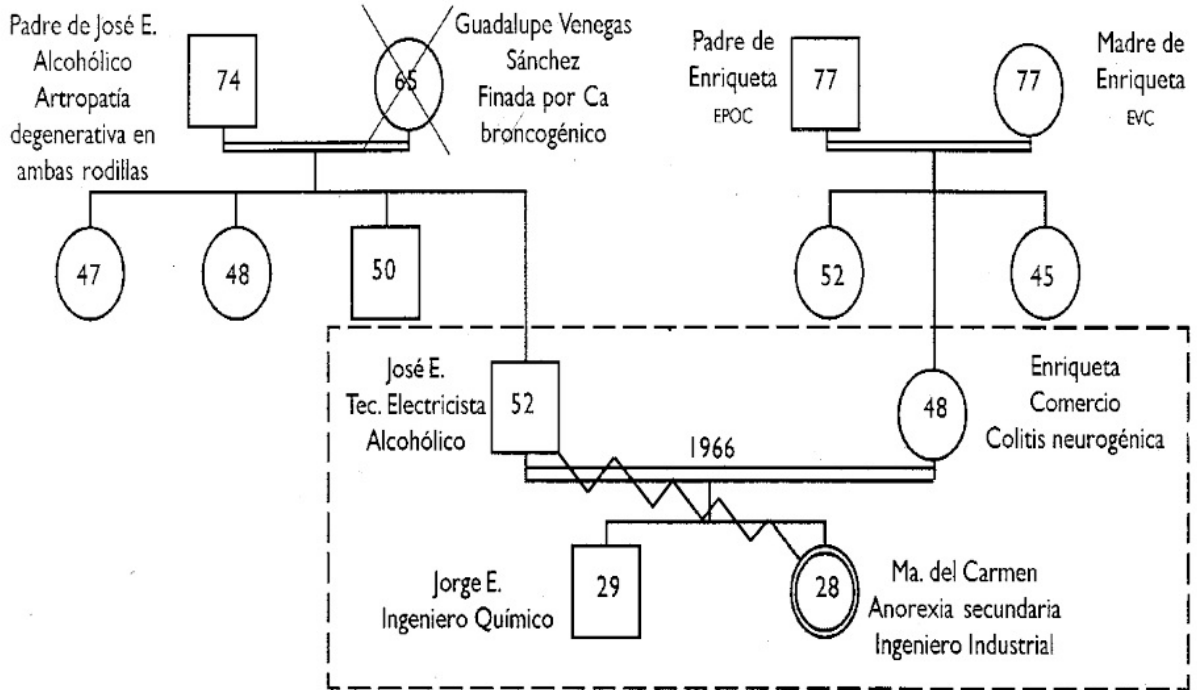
Padre de José E.
Alcohólico
Artropatía
degenerativa en
ambas rodillas

74

65

Guadalupe Venegas
Sánchez
Finada por Ca
broncogénico

Padre de
Enriqueta
EPOC

77

77

Madre de
Enriqueta
EVC

47

48

50

52

45

José E.
Tec. Electricista
Alcohólico

52

48

Enriqueta
Comercio
Colitis neurogénica

1966

Jorge E.
Ingeniero Químico

29

28

Ma. del Carmen
Anorexia secundaria
Ingeniero Industrial